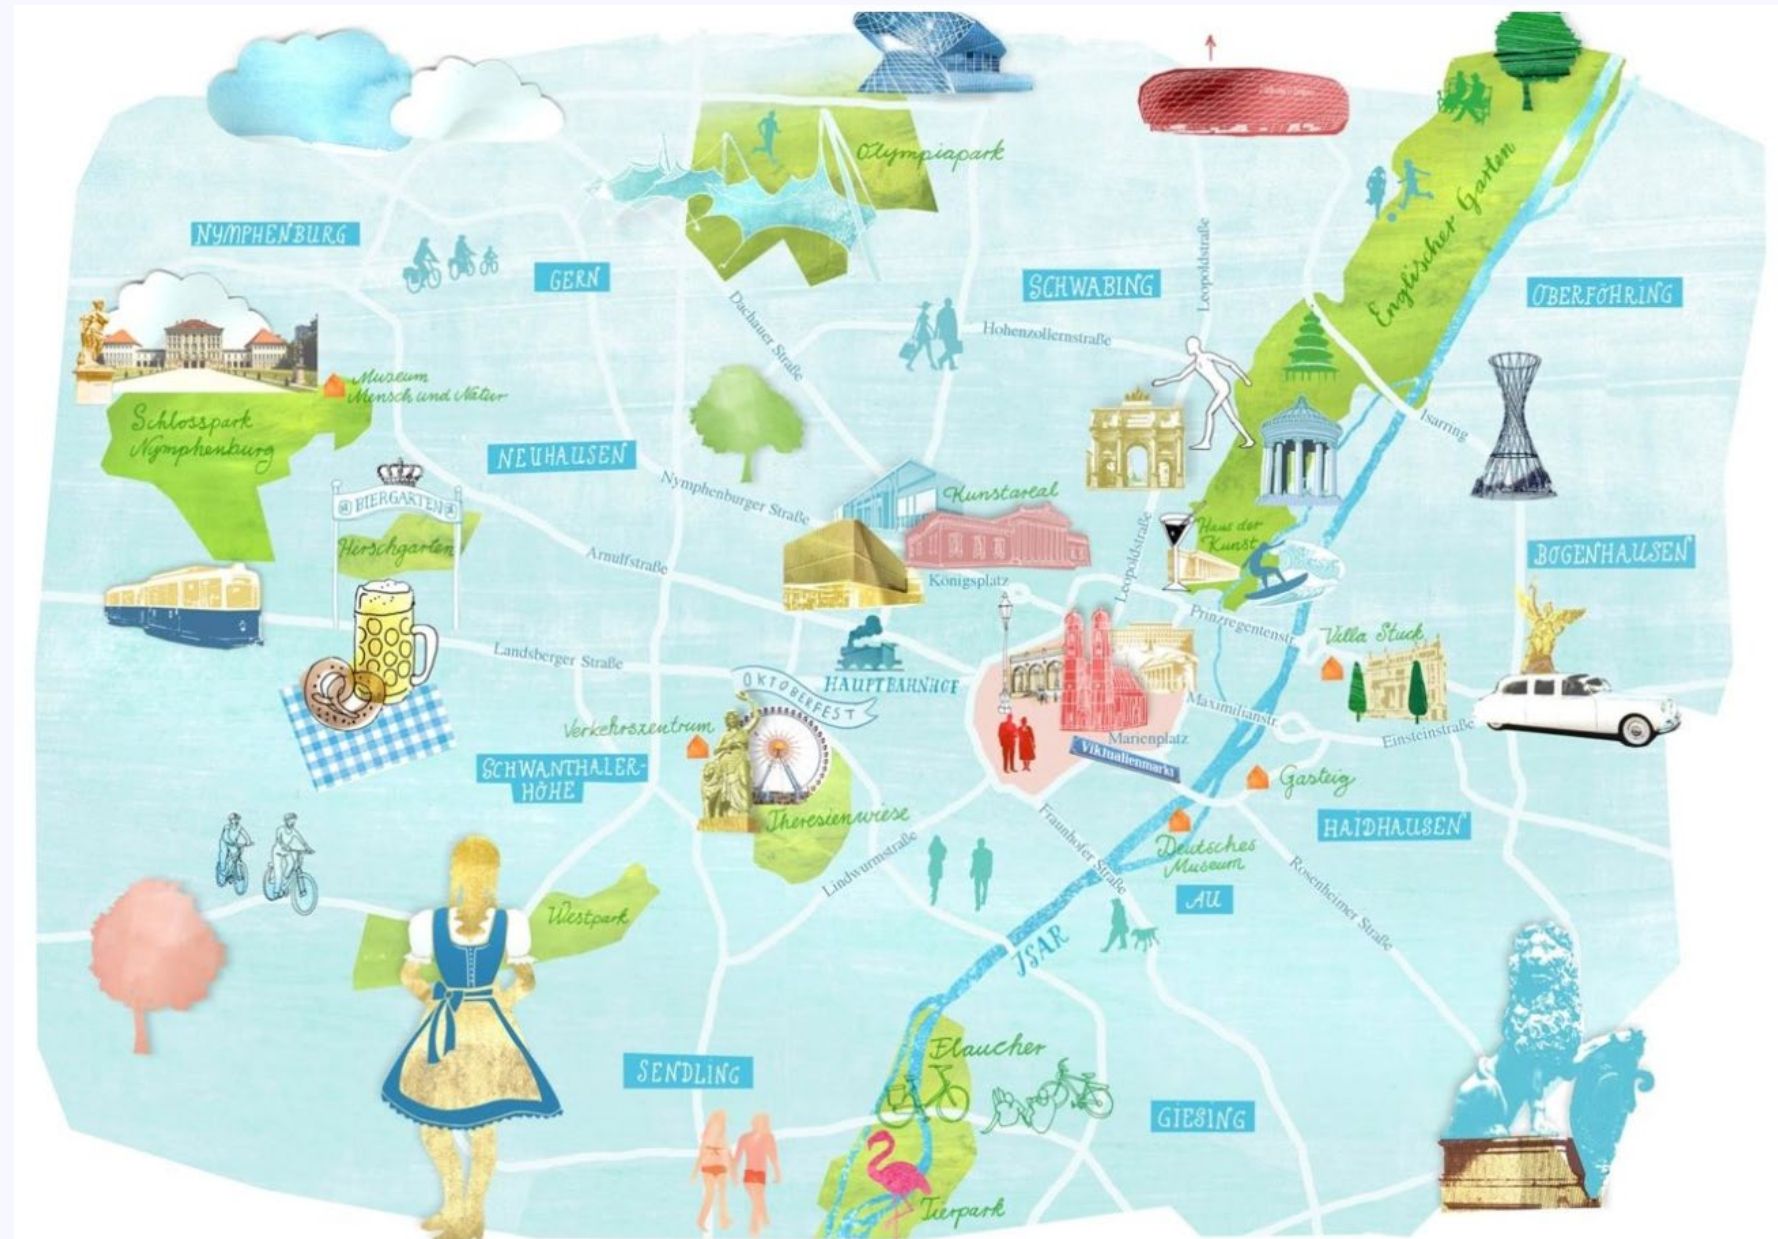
Olympiapark

NYMPHENBURG

GERN

SCHWABING

Englischer Garten

OBERFÖHRING

Dachauer Straße

Hohenzollernstraße

Leopoldstraße

Museum Mensch und Natur

Schlosspark Nymphenburg

NEUHAUSEN

Isarring

Nymphenburger Straße

BIERGARTEN

Hirschgarten

Kunstareal

Haus der Kunst

Leopoldstraße

Arnulfstraße

Königsplatz

BOGENHAUSEN

Prinzregentenstr.

Villa Stuck

Landsberger Straße

HAUPTBAHNHOF

OKTOBERFEST

Verkehrszentrum

Maximilianstr.

Marienplatz

Viktualienmarkt

Einsteinstraße

SCHWANTHALERHÖHE

Gasteig

Theresienwiese

HAIDHAUSEN

Fraunhofer Straße

Lindwurmstraße

Deutsches Museum

AU

Rosenheimer Straße

Westpark

ISAR

Flaucher

SENDLING

GIESING

Tierpark